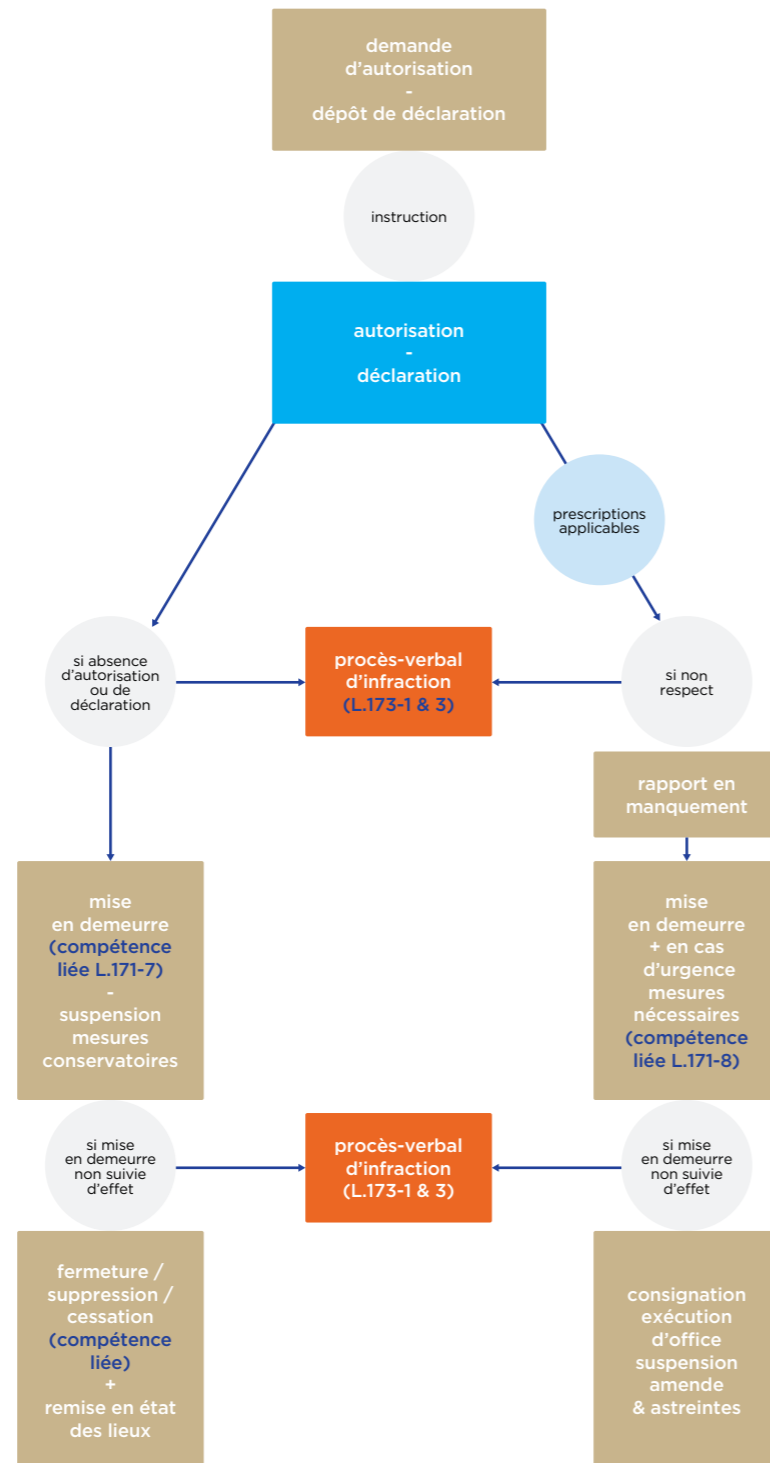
demande d’autorisation
-
dépôt de déclaration

instruction

autorisation
-
déclaration

prescriptions applicables

si absence d’autorisation ou de déclaration

procès-verbal d’infraction (L.173-1 & 3)

si non respect

rapport en manquement

mise en demeurre (compétence liée L.171-7)
-
suspension mesures conservatoires

mise en demeurre + en cas d’urgence mesures nécessaires (compétence liée L.171-8)

si mise en demeurre non suivie d’effet

procès-verbal d’infraction (L.173-1 & 3)

si mise en demeurre non suivie d’effet

fermeture / suppression / cessation (compétence liée)
+
remise en état des lieux

consignation exécution d’office suspension amende & astreintes